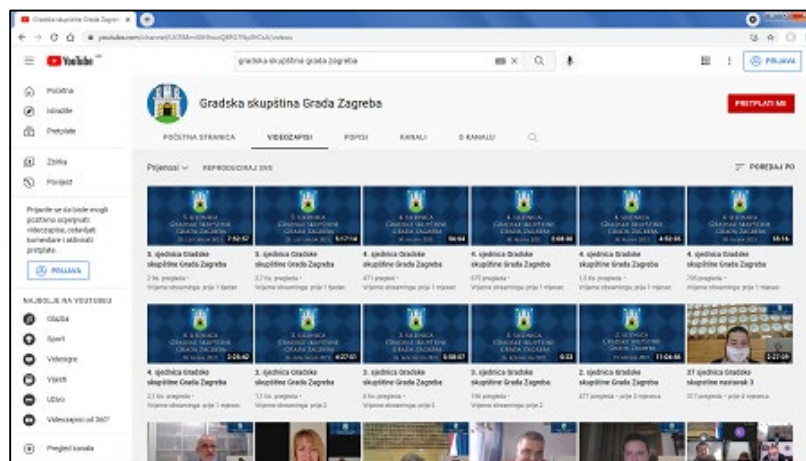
Gradska skupština Grada Zagreb ×

youtube.com/channel/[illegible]/videos

YouTube HR

gradska skupština grada zagreba

PRIJAVA

Početna

Istraži

Pretplate

Zbirka

Povijest

Prijavite se da biste mogli postavljati oznake Sviđa mi se videozapisima, ostavljati komentare i aktivirati pretplate.

PRIJAVA

NAJBOLJE NA YOUTUBEU

Glazba

Sport

Videoigre

Vijesti

Uživo

Videozapisi od 360°

Pregledi kanala

Gradska skupština Grada Zagreba

PRETPLATI ME

POČETNA STRANICA

VIDEOZAPISI

POPISI

KANALI

O KANALU

Prijenosi

REPRODUCIRAJ SVE

POREDAJ PO

7:52:57

5:17:14

56:54

3:08:04

4:52:24

55:16

5. sjednica Gradske skupštine Grada Zagreba

5. sjednica Gradske skupštine Grada Zagreba

4. sjednica Gradske skupštine Grada Zagreba

4. sjednica Gradske skupštine Grada Zagreba

4. sjednica Gradske skupštine Grada Zagreba

4. sjednica Gradske skupštine Grada Zagreba

2:26:42

4:07:01

5:58:57

0:23

11:04:56

2:27:09

4. sjednica Gradske skupštine Grada Zagreba

3. sjednica Gradske skupštine Grada Zagreba

3. sjednica Gradske skupštine Grada Zagreba

3. sjednica Gradske skupštine Grada Zagreba

2. sjednica Gradske skupštine Grada Zagreba

37. sjednica Gradske skupštine nastavak 3